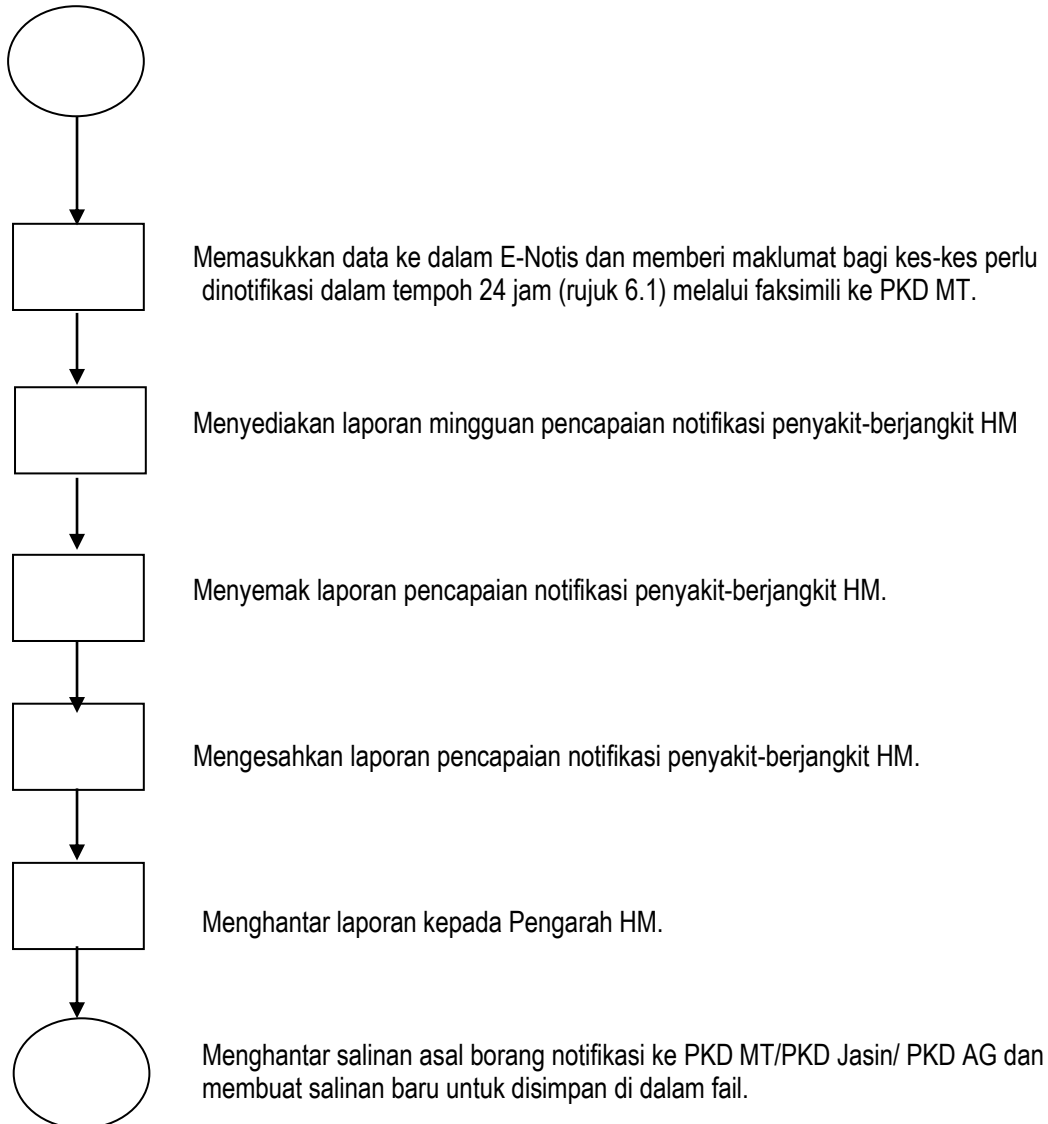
Memasukkan data ke dalam E-Notis dan memberi maklumat bagi kes-kes perlu dinotifikasi dalam tempoh 24 jam (rujuk 6.1) melalui faksimili ke PKD MT.

Menyediakan laporan mingguan pencapaian notifikasi penyakit-berjangkit HM

Menyemak laporan pencapaian notifikasi penyakit-berjangkit HM.

Mengesahkan laporan pencapaian notifikasi penyakit-berjangkit HM.

Menghantar laporan kepada Pengarah HM.

Menghantar salinan asal borang notifikasi ke PKD MT/PKD Jasin/ PKD AG dan membuat salinan baru untuk disimpan di dalam fail.